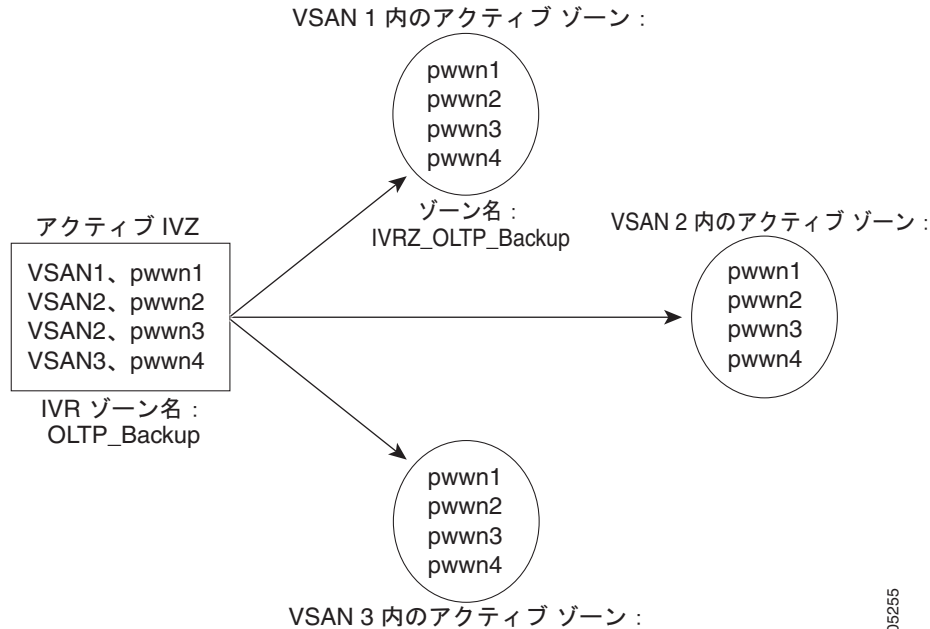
VSAN 1 内のアクティブ ゾーン：

pwwn1
pwwn2
pwwn3
pwwn4

ゾーン名：
IVRZ_OLTP_Backup

アクティブ IVZ

VSAN1、pwwn1
VSAN2、pwwn2
VSAN2、pwwn3
VSAN3、pwwn4

IVR ゾーン名：
OLTP_Backup

VSAN 2 内のアクティブ ゾーン：

pwwn1
pwwn2
pwwn3
pwwn4

pwwn1
pwwn2
pwwn3
pwwn4

VSAN 3 内のアクティブ ゾーン：

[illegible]5255